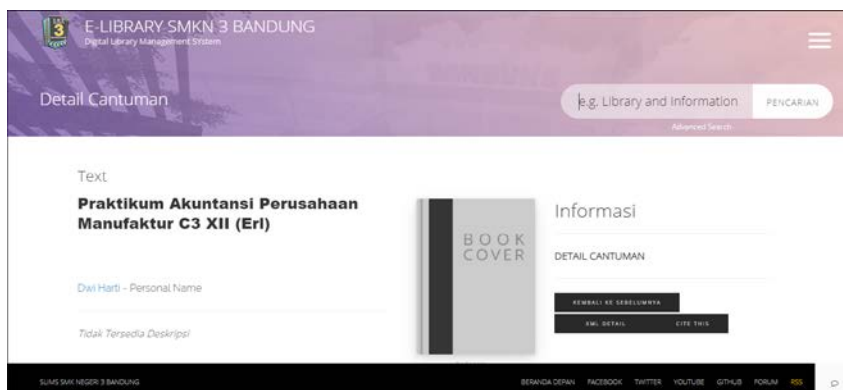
E-LIBRARY SMKN 3 BANDUNG
Digital Library Management System

Detail Cantuman

e.g. Library and Information
PENCARIAN
Advanced Search

Text

Praktikum Akuntansi Perusahaan Manufaktur C3 XII (Erl)

Dwi Harti - Personal Name

Tidak Tersedia Deskripsi

BOOK COVER

Informasi

DETAIL CANTUMAN

KEMBALI KE SEBELUMNYA
XML DETAIL
CITE THIS

SLIMS SMK NEGERI 3 BANDUNG

BERANDA DEPAN FACEBOOK TWITTER YOUTUBE GITHUB FORUM RSS